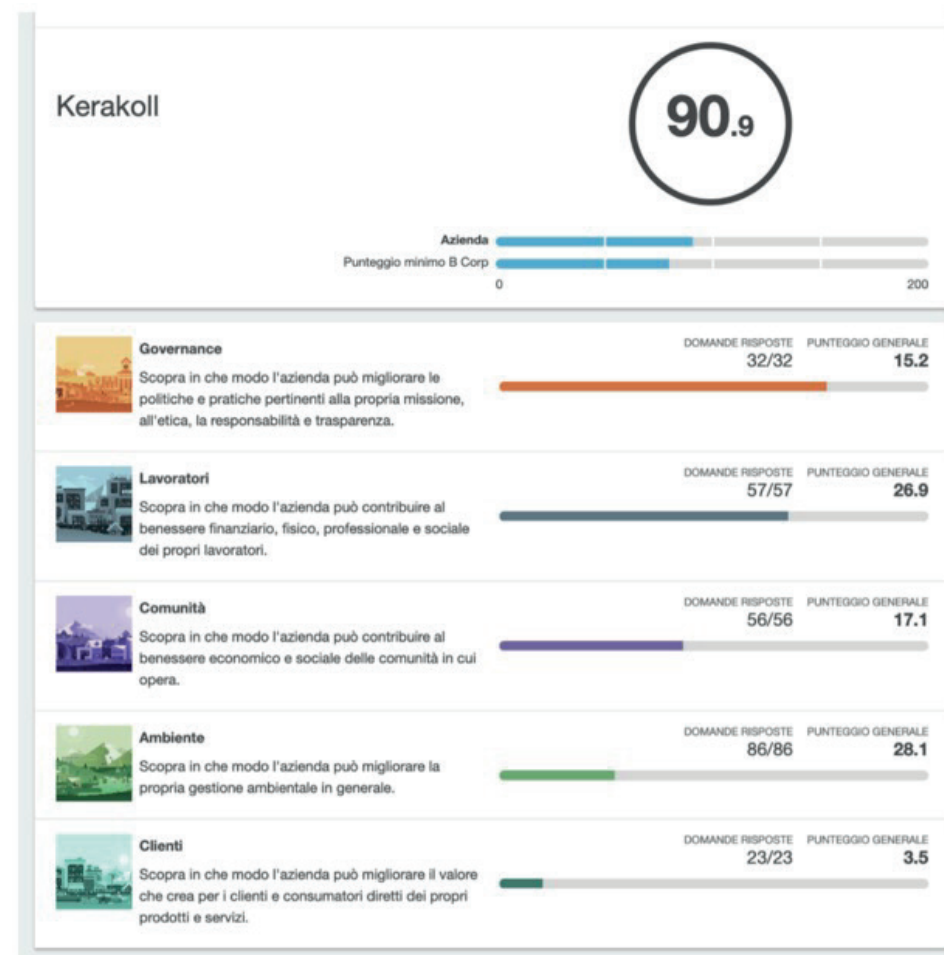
Kerakoll

90.9

Azienda
Punteggio minimo B Corp
0
200

Governance
Scopra in che modo l'azienda può migliorare le politiche e pratiche pertinenti alla propria missione, all'etica, la responsabilità e trasparenza.
DOMANDE RISPOSTE 32/32
PUNTEGGIO GENERALE 15.2

Lavoratori
Scopra in che modo l'azienda può contribuire al benessere finanziario, fisico, professionale e sociale dei propri lavoratori.
DOMANDE RISPOSTE 57/57
PUNTEGGIO GENERALE 26.9

Comunità
Scopra in che modo l'azienda può contribuire al benessere economico e sociale delle comunità in cui opera.
DOMANDE RISPOSTE 56/56
PUNTEGGIO GENERALE 17.1

Ambiente
Scopra in che modo l'azienda può migliorare la propria gestione ambientale in generale.
DOMANDE RISPOSTE 86/86
PUNTEGGIO GENERALE 28.1

Clienti
Scopra in che modo l'azienda può migliorare il valore che crea per i clienti e consumatori diretti dei propri prodotti e servizi.
DOMANDE RISPOSTE 23/23
PUNTEGGIO GENERALE 3.5